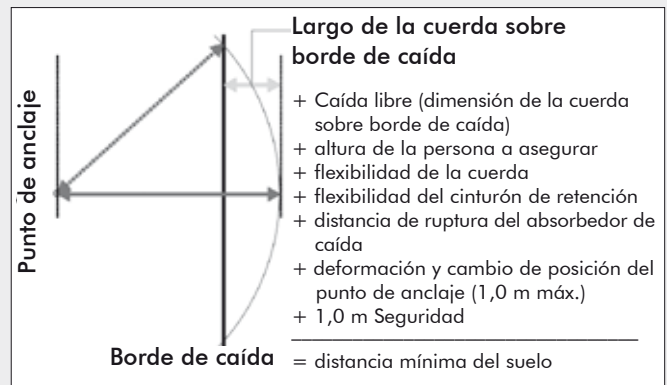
Largo de la cuerda sobre borde de caída

Punto de anclaje

+ Caída libre (dimensión de la cuerda sobre borde de caída)
+ altura de la persona a asegurar
+ flexibilidad de la cuerda
+ flexibilidad del cinturón de retención
+ distancia de ruptura del absorbedor de caída
+ deformación y cambio de posición del punto de anclaje (1,0 m máx.)
+ 1,0 m Seguridad

Borde de caída

= distancia mínima del suelo